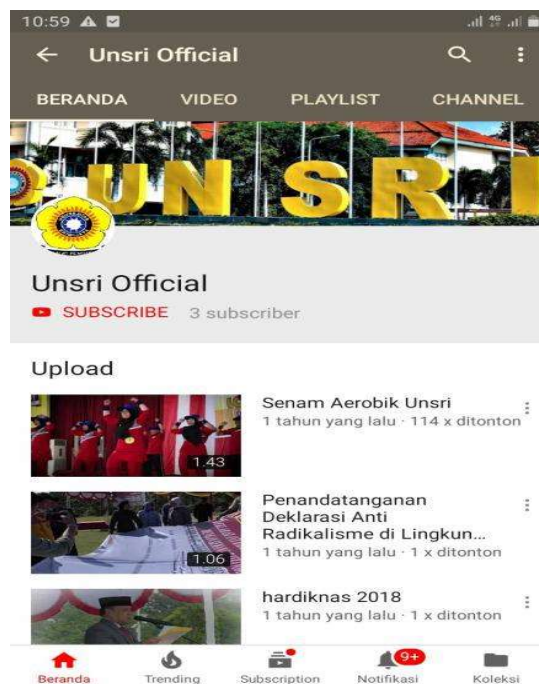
10:59

Unsri Official

BERANDA VIDEO PLAYLIST CHANNEL

UNSRI

Unsri Official

SUBSCRIBE 3 subscriber

Upload

1.43
Senam Aerobik Unsri
1 tahun yang lalu · 114 x ditonton

1.06
Penandatanganan Deklarasi Anti Radikalisme di Lingkun...
1 tahun yang lalu · 1 x ditonton

hardiknas 2018
1 tahun yang lalu · 1 x ditonton

Beranda Trending Subscription 9+ Notifikasi Koleksi